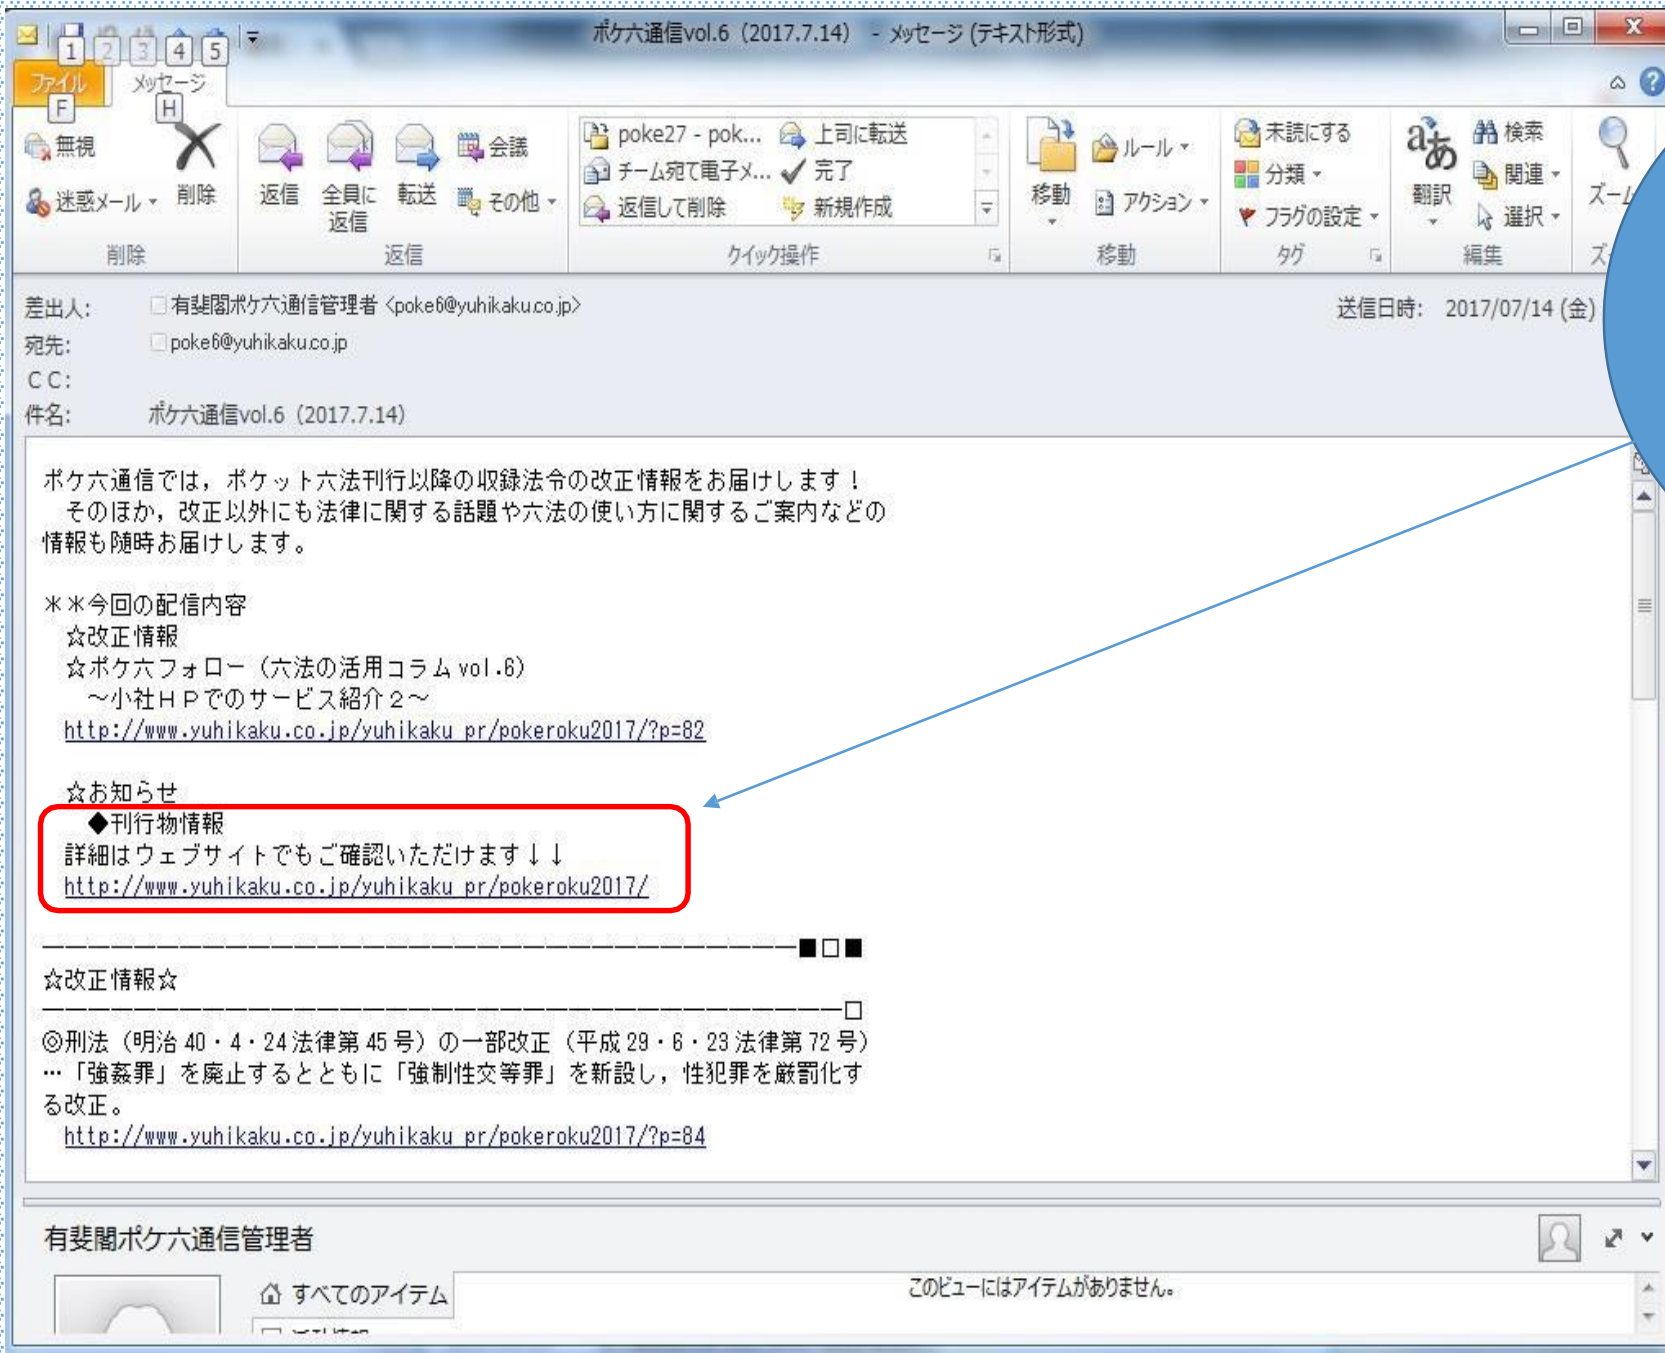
1 2 3 4 5

ポケ六通信vol.6 (2017.7.14) - メッセージ (テキスト形式)

ファイル F
メッセージ H

無視
迷惑メール
削除
削除

返信
全員に返信
転送
会議
その他
返信

poke27 - pok...
チーム宛て電子メ...
返信して削除
上司に転送
完了
新規作成
クイック操作

移動
ルール
アクション
移動

未読にする
分類
フラグの設定
タグ

翻訳
検索
関連
選択
編集

ズーム
ズ

差出人: 有斐閣ポケ六通信管理者 <poke6@yuhikaku.co.jp>
送信日時: 2017/07/14 (金)
宛先: poke6@yuhikaku.co.jp
CC:
件名: ポケ六通信vol.6 (2017.7.14)

ポケ六通信では，ポケット六法刊行以降の収録法令の改正情報をお届けします！
そのほか，改正以外にも法律に関する話題や六法の使い方に関するご案内などの情報も随時お届けします。

＊＊今回の配信内容
☆改正情報
☆ポケ六フォロー（六法の活用コラム vol.6）
～小社ＨＰでのサービス紹介２～
http://www.yuhikaku.co.jp/yuhikaku_pr/pokeroku2017/?p=82

☆お知らせ
◆刊行物情報
詳細はウェブサイトでもご確認いただけます↓↓
http://www.yuhikaku.co.jp/yuhikaku_pr/pokeroku2017/

――――――――――――――――――――――――――――――――――――■□■
☆改正情報☆
――――――――――――――――――――――――――――――――――――――□
◎刑法（明治 40・4・24 法律第 45 号）の一部改正（平成 29・6・23 法律第 72 号）
…「強姦罪」を廃止するとともに「強制性交等罪」を新設し，性犯罪を厳罰化する改正。
http://www.yuhikaku.co.jp/yuhikaku_pr/pokeroku2017/?p=84

有斐閣ポケ六通信管理者

すべてのアイテム
このビューにはアイテムがありません。